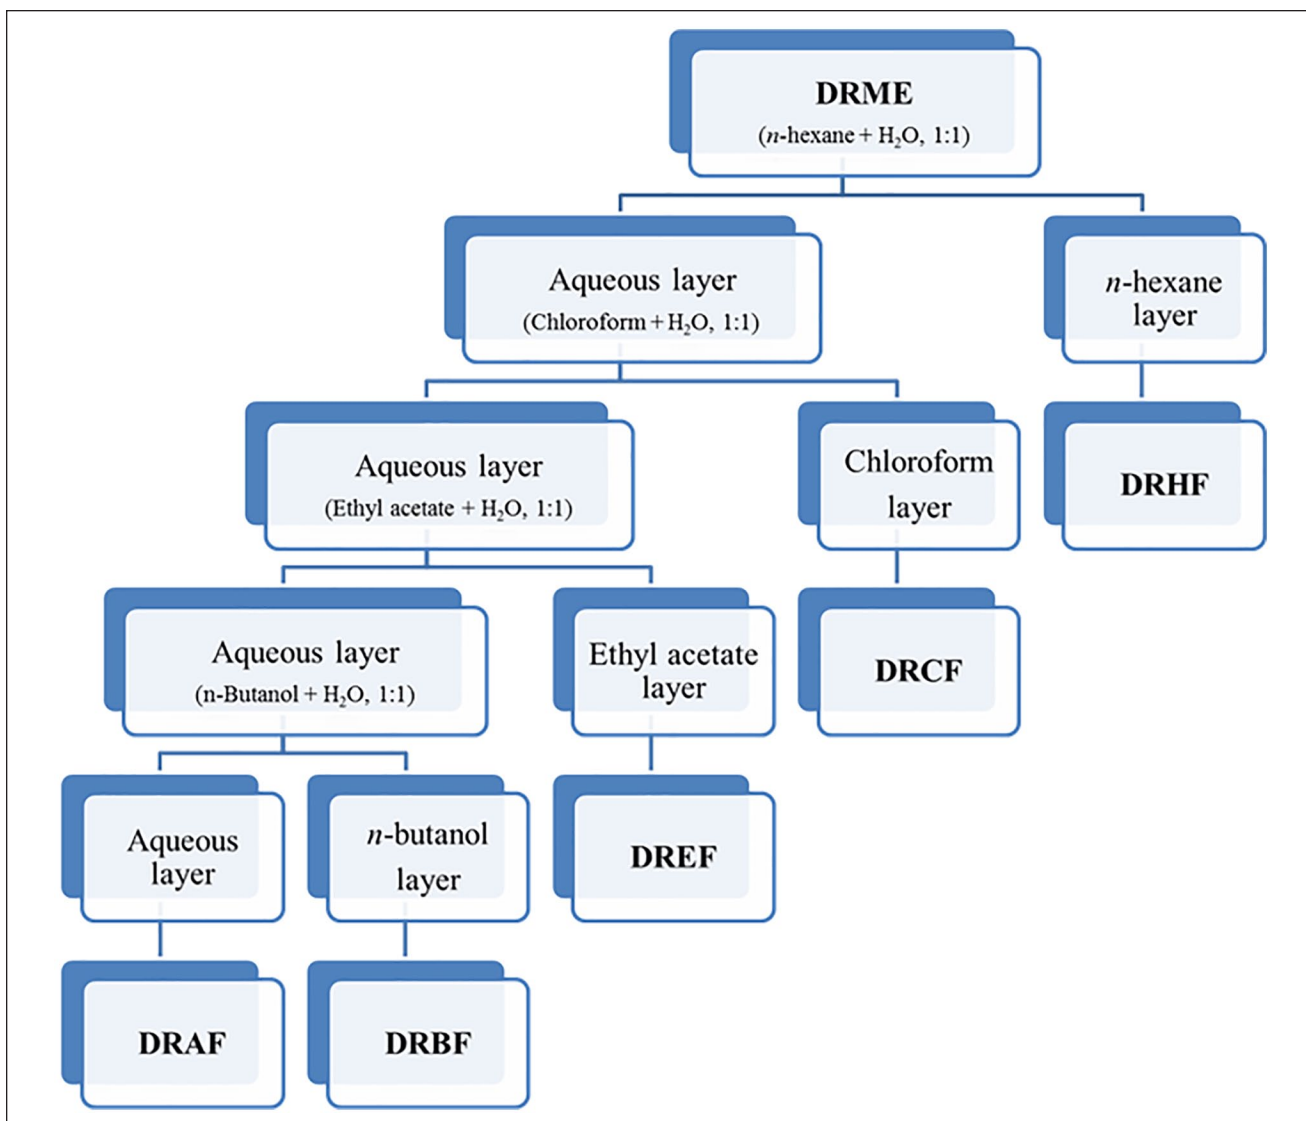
DRME
($n$-hexane + $H_2O$, 1:1)

Aqueous layer
(Chloroform + $H_2O$, 1:1)

$n$-hexane layer

DRHF

Aqueous layer
(Ethyl acetate + $H_2O$, 1:1)

Chloroform layer

DRCF

Aqueous layer
(n-Butanol + $H_2O$, 1:1)

Ethyl acetate layer

DREF

Aqueous layer

$n$-butanol layer

DRAF

DRBF